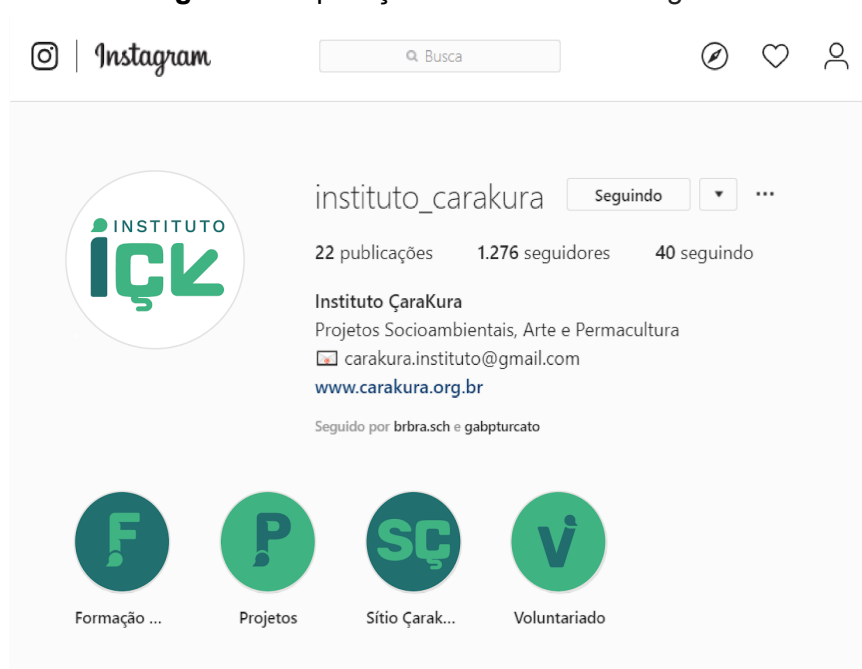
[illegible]

Instagram

Busca

instituto_carakura Seguindo ▾ ···

INSTITUTO
IÇK

22 publicações 1.276 seguidores 40 seguindo

Instituto ÇaraKura
Projetos Socioambientais, Arte e Permacultura
carakura.instituto@gmail.com
www.carakura.org.br

Seguido por brbra.sch e gabpturcato

F
Formação ...

P
Projetos

SÇ
Sítio Çarak...

V
Voluntariado